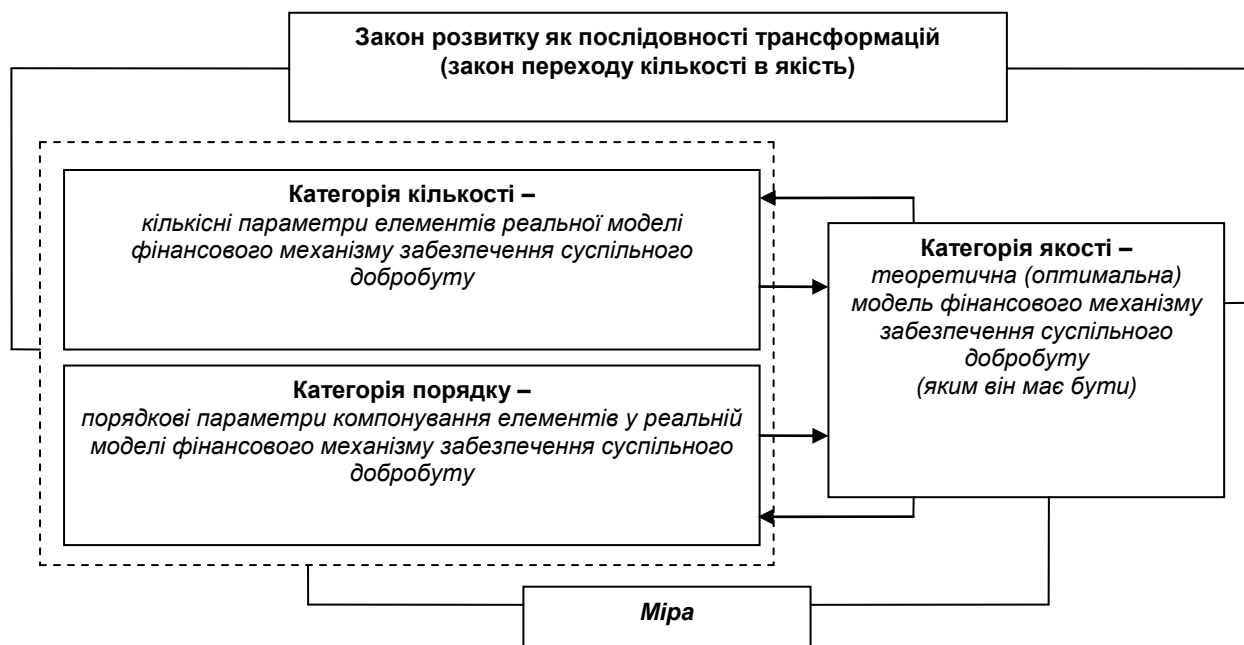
Закон розвитку як послідовності трансформацій
(закон переходу кількості в якість)

Категорія кількості –
кількісні параметри елементів реальної моделі фінансового механізму забезпечення суспільного добробуту

Категорія якості –
теоретична (оптимальна) модель фінансового механізму забезпечення суспільного добробуту
(яким він має бути)

Категорія порядку –
порядкові параметри компонування елементів у реальній моделі фінансового механізму забезпечення суспільного добробуту

Міра